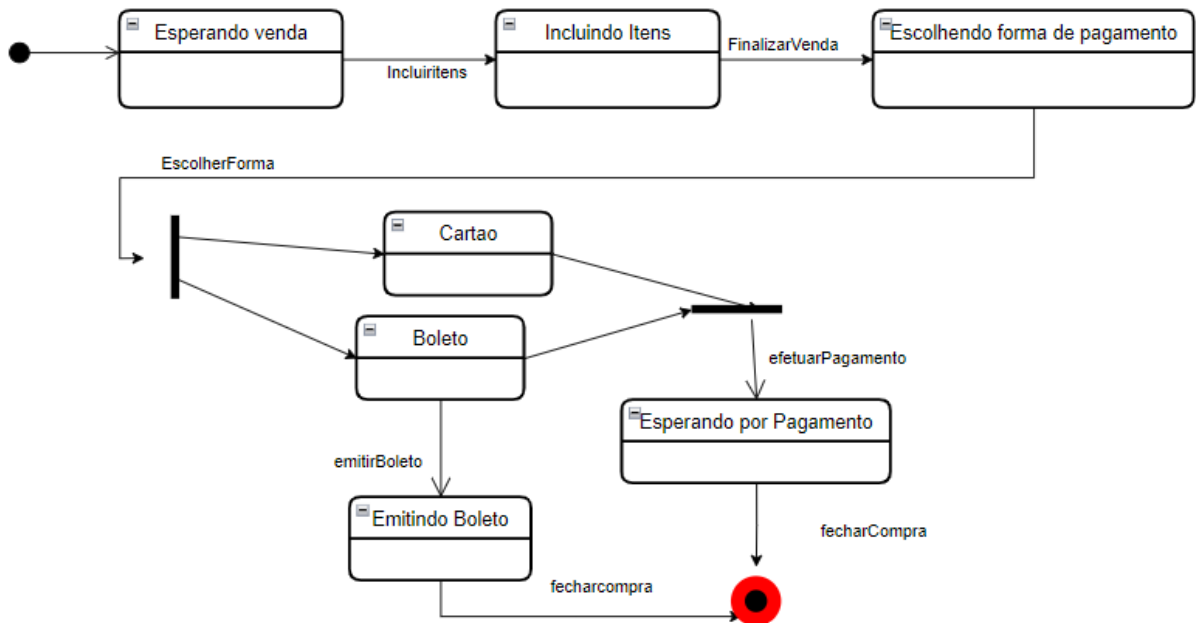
Esperando venda

Incluiritens

Incluindo Itens

FinalizarVenda

Escolhendo forma de pagamento

EscolherForma

Cartao

Boleto

efetuarPagamento

Esperando por Pagamento

emitirBoleto

Emitindo Boleto

fecharCompra

fecharcompra